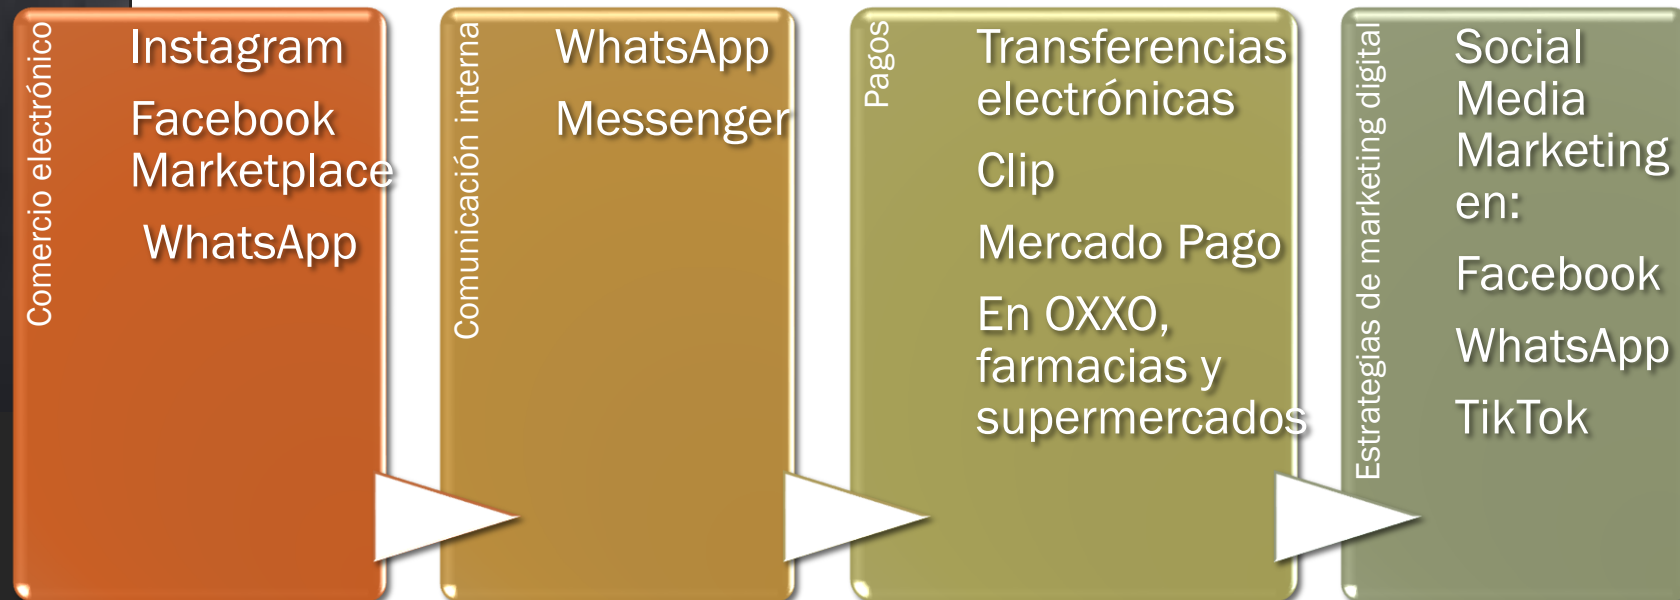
Comercio electrónico

Instagram

Facebook Marketplace

WhatsApp

Comunicación interna

WhatsApp

Messenger

Pagos

Transferencias electrónicas

Clip

Mercado Pago

En OXXO, farmacias y supermercados

Estrategias de marketing digital

Social Media Marketing en:

Facebook

WhatsApp

TikTok